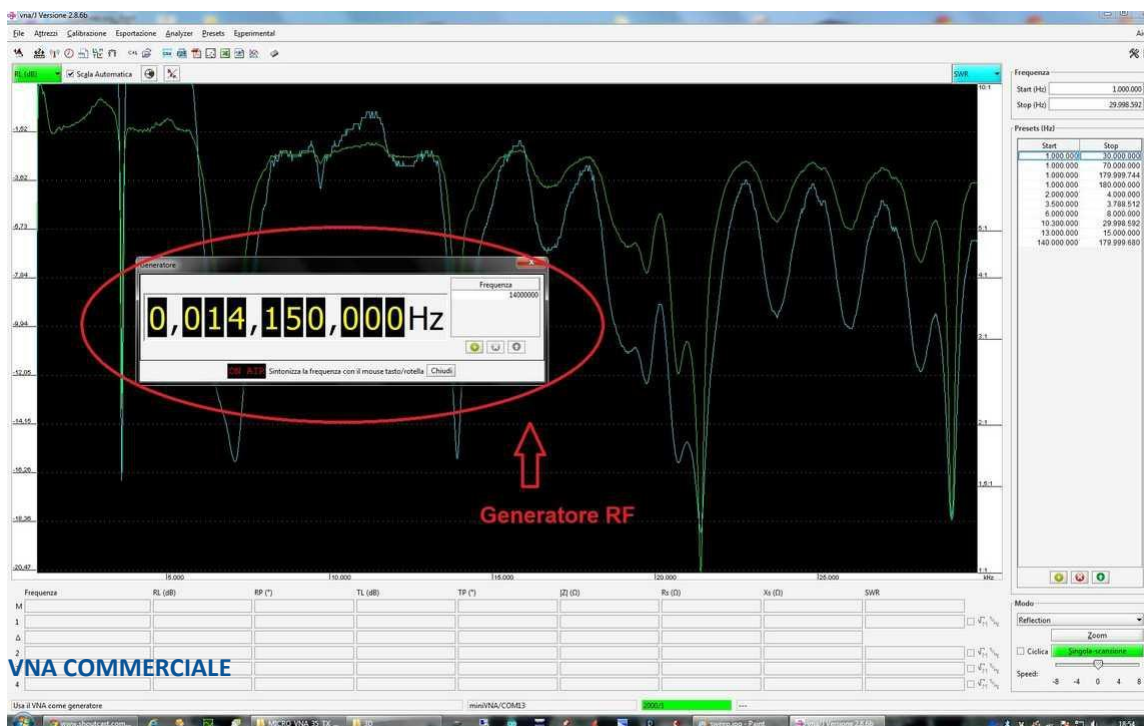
vna/J Versione 2.8.6b

File Attrezzi Calibrazione Esportazione Analyzer Presets Experimental

RL (dB) Scala Automatica

SWR

10:1

-1,62

-3,62

-5,73

-7,84

-9,94

-12,05

-14,15

-16,26

-18,36

-20,47

5:1

4:1

3:1

2:1

1,5:1

1:1

5.000 10.000 15.000 20.000 25.000 kHz

Generatore

0,014,150,000Hz

Frequenza
14000000

ON AIR Sintonizza la frequenza con il mouse tasto/rotella Chiudi

Generatore RF

Frequenza

Start (Hz) 1.000.000

Stop (Hz) 29.998.592

Presets (Hz)

| Start | Stop |
|---|---|
| 1.000.000 | 30.000.000 |
| 1.000.000 | 70.000.000 |
| 1.000.000 | 179.999.744 |
| 1.000.000 | 180.000.000 |
| 2.000.000 | 4.000.000 |
| 3.500.000 | 3.788.512 |
| 6.000.000 | 8.000.000 |
| 10.300.000 | 29.998.592 |
| 13.000.000 | 15.000.000 |
| 140.000.000 | 179.999.680 |

Frequenza RL (dB) RP (°) TL (dB) TP (°) |Z| (Ω) Rs (Ω) Xs (Ω) SWR

M
1
Δ
2
3
4

VNA COMMERCIALE

Modo

Reflection

Zoom

Ciclica Singola scansione

Speed: -8 -4 0 4 8

Usa il VNA come generatore miniVNA/COM13 2000/1 ---

18:54